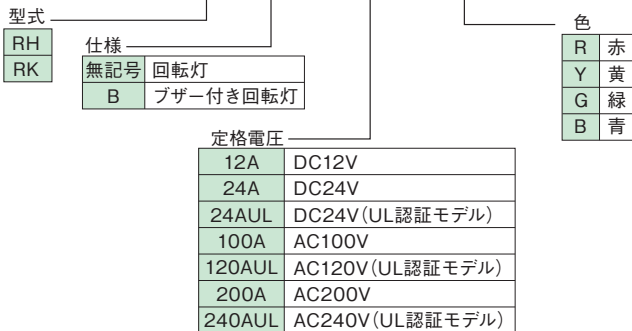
型式

| RH |
|---|
| RK |

仕様

| 無記号 | 回転灯 |
|---|---|
| B | ブザー付き回転灯 |

定格電圧

| 12A | DC12V |
|---|---|
| 24A | DC24V |
| 24AUL | DC24V(UL認証モデル) |
| 100A | AC100V |
| 120AUL | AC120V(UL認証モデル) |
| 200A | AC200V |
| 240AUL | AC240V(UL認証モデル) |

色

| R | 赤 |
|---|---|
| Y | 黄 |
| G | 緑 |
| B | 青 |